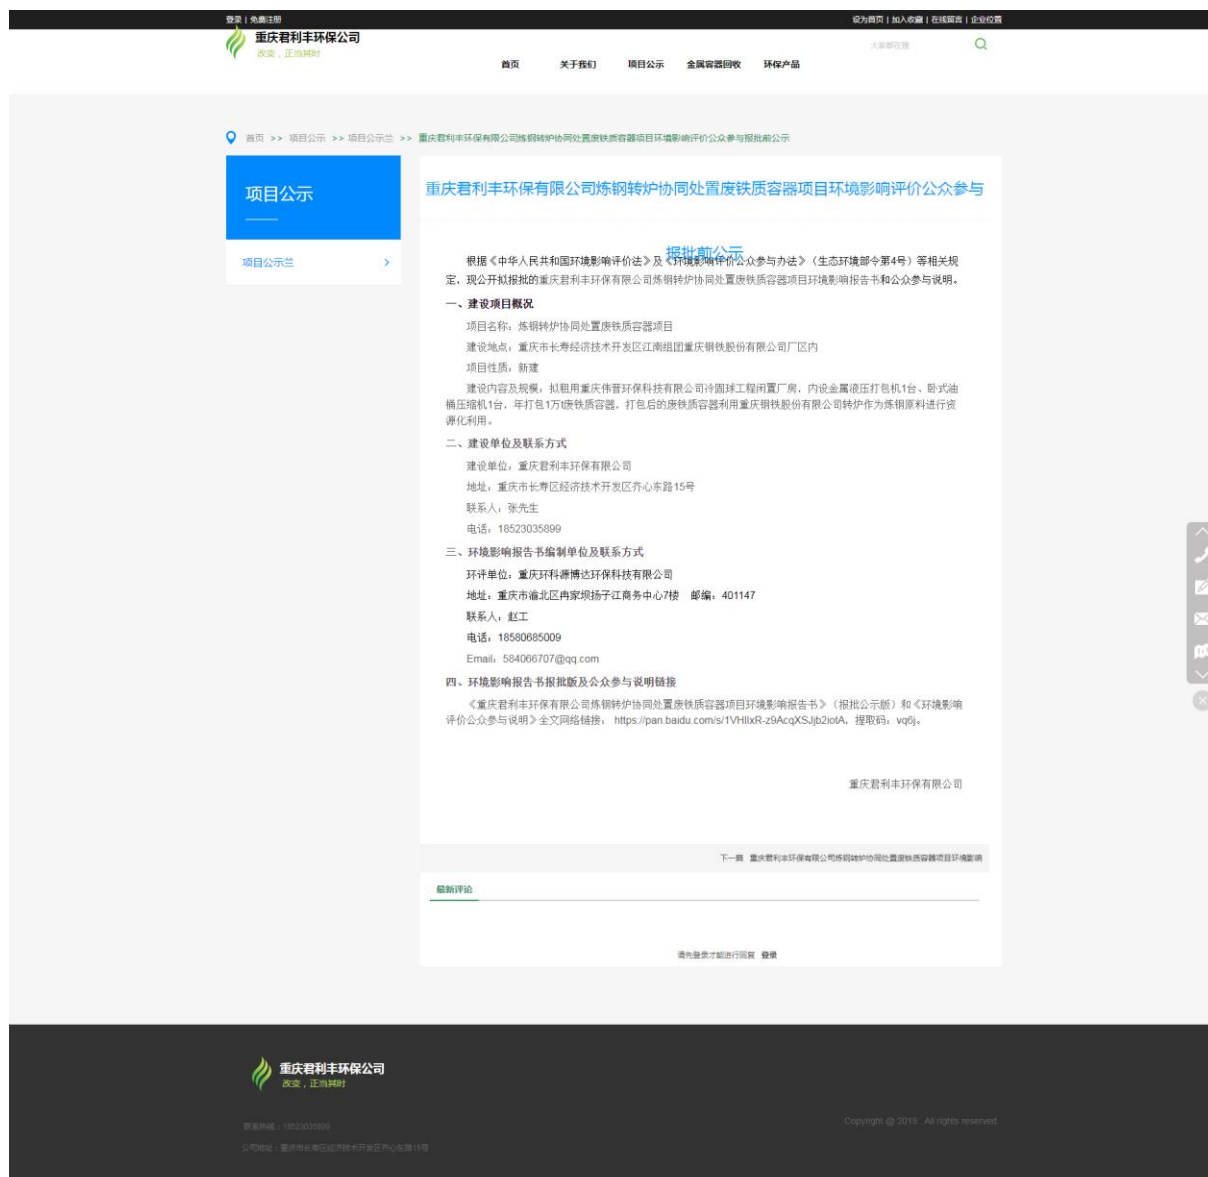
登录 | 免费注册

设为首页 | 加入收藏 | 在线留言 | 企业位置

重庆君利丰环保公司
改变，正当其时

大家都在搜

首页 关于我们 项目公示 金属容器回收 环保产品

首页 >> 项目公示 >> 项目公示兰 >> 重庆君利丰环保有限公司炼钢转炉协同处置废铁质容器项目环境影响评价公众参与报批前公示

项目公示

项目公示兰 >

重庆君利丰环保有限公司炼钢转炉协同处置废铁质容器项目环境影响评价公众参与报批前公示

根据《中华人民共和国环境影响评价法》及《环境影响评价公众参与办法》（生态环境部令第4号）等相关规定，现公开拟报批的重庆君利丰环保有限公司炼钢转炉协同处置废铁质容器项目环境影响报告书和公众参与说明。

一、建设项目概况

项目名称：炼钢转炉协同处置废铁质容器项目

建设地点：重庆市长寿经济技术开发区江南组团重庆钢铁股份有限公司厂区内

项目性质：新建

建设内容及规模：拟租用重庆伟晋环保科技有限公司冷固球工程闲置厂房，内设金属液压打包机1台、卧式油桶压缩机1台，年打包1万t废铁质容器。打包后的废铁质容器利用重庆钢铁股份有限公司转炉作为炼钢原料进行资源化利用。

二、建设单位及联系方式

建设单位：重庆君利丰环保有限公司

地址：重庆市长寿区经济技术开发区齐心东路15号

联系人：张先生

电话：18523035899

三、环境影响报告书编制单位及联系方式

环评单位：重庆环科源博达环保科技有限公司

地址：重庆市渝北区冉家坝扬子江商务中心7楼 邮编：401147

联系人：赵工

电话：18580685009

Email：584066707@qq.com

四、环境影响报告书报批版及公众参与说明链接

《重庆君利丰环保有限公司炼钢转炉协同处置废铁质容器项目环境影响报告书》（报批公示版）和《环境影响评价公众参与说明》全文网络链接：https://pan.baidu.com/s/1VHlIxR-z9AcqXSJjb2iotA，提取码：vq6j。

重庆君利丰环保有限公司

下一篇 重庆君利丰环保有限公司炼钢转炉协同处置废铁质容器项目环境影响

最新评论

请先登录才能进行回复 登录

重庆君利丰环保公司
改变，正当其时

联系热线：18523035899

公司地址：重庆市长寿区经济技术开发区齐心东路15号

Copyright @ 2018 All rights reserved